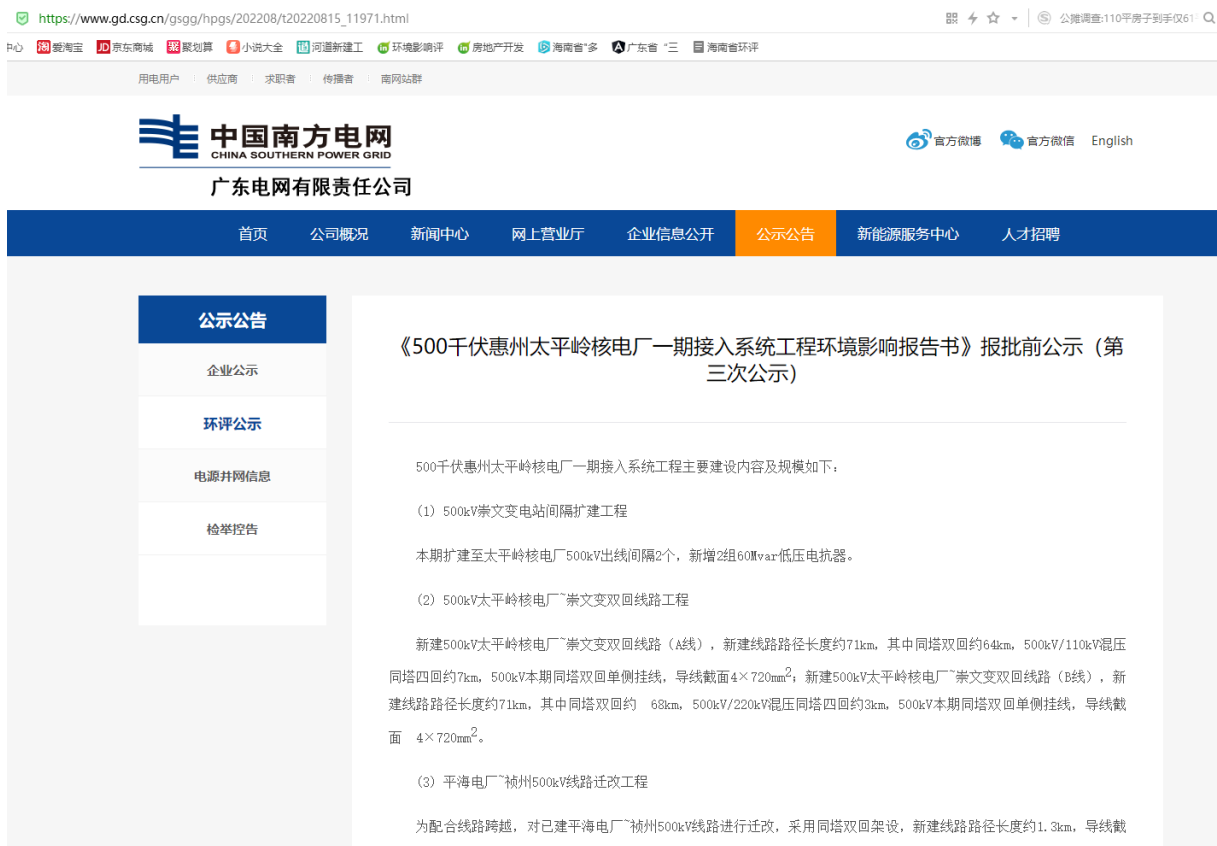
https://www.gd.csg.cn/gsgg/hpgs/202208/t20220815_11971.html

公推调查:110平房子到手仅61

中心 爱淘宝 京东商城 聚划算 小说大全 河道新建工 环境影响评 房地产开发 海南省"多 广东省 "三 海南省环评

用电用户 供应商 求职者 传播者 南网站群

中国南方电网
CHINA SOUTHERN POWER GRID
广东电网有限责任公司

官方微博 官方微信 English

首页 公司概况 新闻中心 网上营业厅 企业信息公开 公示公告 新能源服务中心 人才招聘

公示公告
企业公示
环评公示
电源并网信息
检举控告

《500千伏惠州太平岭核电厂一期接入系统工程环境影响报告书》报批前公示（第三次公示）

500千伏惠州太平岭核电厂一期接入系统工程主要建设内容及规模如下：

（1）500kV崇文变电站间隔扩建工程

本期扩建至太平岭核电厂500kV出线间隔2个，新增2组60Mvar低压电抗器。

（2）500kV太平岭核电厂~崇文变双回线路工程

新建500kV太平岭核电厂~崇文变双回线路（A线），新建线路路径长度约71km，其中同塔双回约64km，500kV/110kV混压同塔四回约7km，500kV本期同塔双回单侧挂线，导线截面4×720mm$^2$；新建500kV太平岭核电厂~崇文变双回线路（B线），新建线路路径长度约71km，其中同塔双回约 68km，500kV/220kV混压同塔四回约3km，500kV本期同塔双回单侧挂线，导线截面 4×720mm$^2$。

（3）平海电厂~祯州500kV线路迁改工程

为配合线路跨越，对已建平海电厂~祯州500kV线路进行迁改，采用同塔双回架设，新建线路路径长度约1.3km，导线截